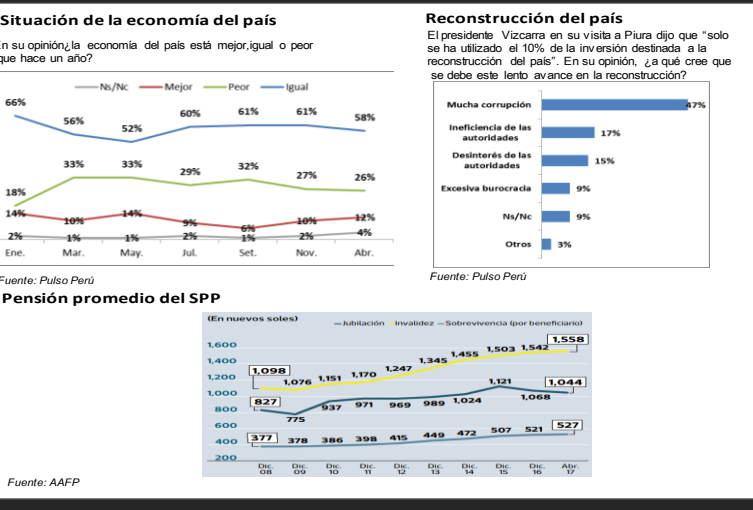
Situación de la economía del país

n su opinión¿la economía del país está mejor,igual o peor que hace un año?

Ns/Nc — Mejor — Peor — Igual

66%
56%
52%
60%
61%
61%
58%
33%
33%
29%
32%
27%
26%
18%
14%
10%
14%
9%
6%
10%
12%
2%
1%
1%
2%
1%
2%
4%

Ene. Mar. May. Jul. Set. Nov. Abr.

Fuente: Pulso Perú

Reconstrucción del país

El presidente Vizcarra en su visita a Piura dijo que "solo se ha utilizado el 10% de la inversión destinada a la reconstrucción del país". En su opinión, ¿a qué cree que se debe este lento avance en la reconstrucción?

Mucha corrupción 47%
Ineficiencia de las autoridades 17%
Desinterés de las autoridades 15%
Excesiva burocracia 9%
Ns/Nc 9%
Otros 3%

Fuente: Pulso Perú

Pensión promedio del SPP

(En nuevos soles) — Jubilación — Invalidez — Sobrevivencia (por beneficiario)

1,600
1,400
1,200
1,000
800
600
400
200

1,098 1,076 1,151 1,170 1,247 1,345 1,455 1,503 1,542 1,558
827 775 937 971 969 989 1,024 1,121 1,068 1,044
377 378 386 398 415 449 472 507 521 527

Dic. 08 Dic. 09 Dic. 10 Dic. 11 Dic. 12 Dic. 13 Dic. 14 Dic. 15 Dic. 16 Abr. 17

Fuente: AAFP